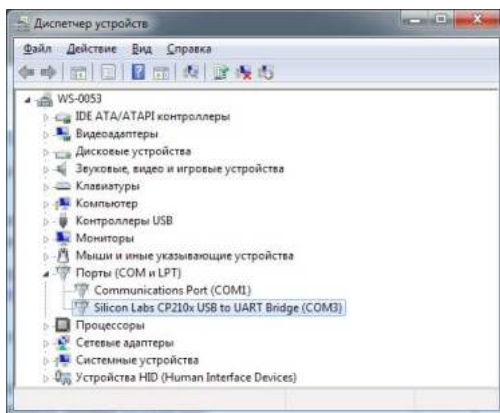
Диспетчер устройств

Файл Действие Вид Справка

WS-0053
IDE ATA/ATAPI контроллеры
Видеоадаптеры
Дисковые устройства
Звуковые, видео и игровые устройства
Клавиатуры
Компьютер
Контроллеры USB
Мониторы
Мыши и иные указывающие устройства
Порты (COM и LPT)
Communications Port (COM1)
Silicon Labs CP210x USB to UART Bridge (COM3)
Процессоры
Сетевые адаптеры
Системные устройства
Устройства HID (Human Interface Devices)